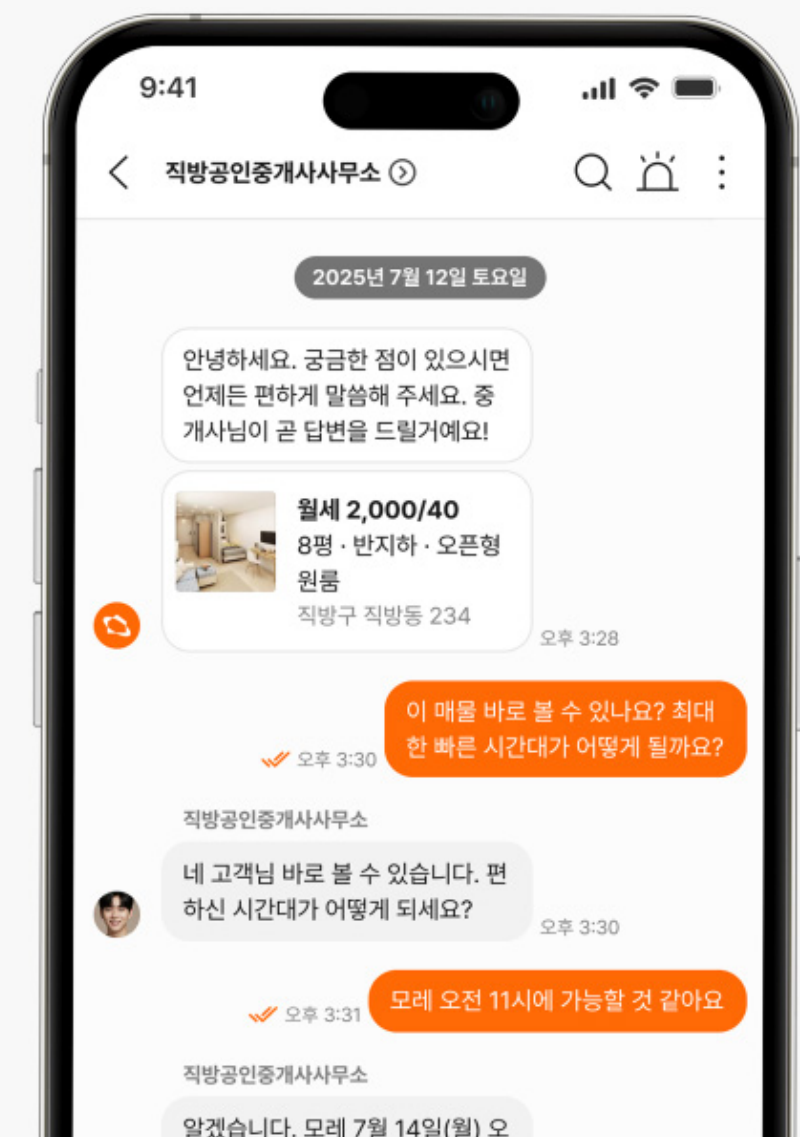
9:41

직방공인중개사사무소

2025년 7월 12일 토요일

안녕하세요. 궁금한 점이 있으시면 언제든 편하게 말씀해 주세요. 중개사님이 곧 답변을 드릴거예요!

월세 2,000/40
8평 · 반지하 · 오픈형 원룸
직방구 직방동 234

오후 3:28

이 매물 바로 볼 수 있나요? 최대한 빠른 시간대가 어떻게 될까요?

오후 3:30

직방공인중개사사무소

네 고객님 바로 볼 수 있습니다. 편하신 시간대가 어떻게 되세요?

오후 3:30

모레 오전 11시에 가능할 것 같아요

오후 3:31

직방공인중개사사무소

알겠습니다. 모레 7월 14일(월) 오 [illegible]